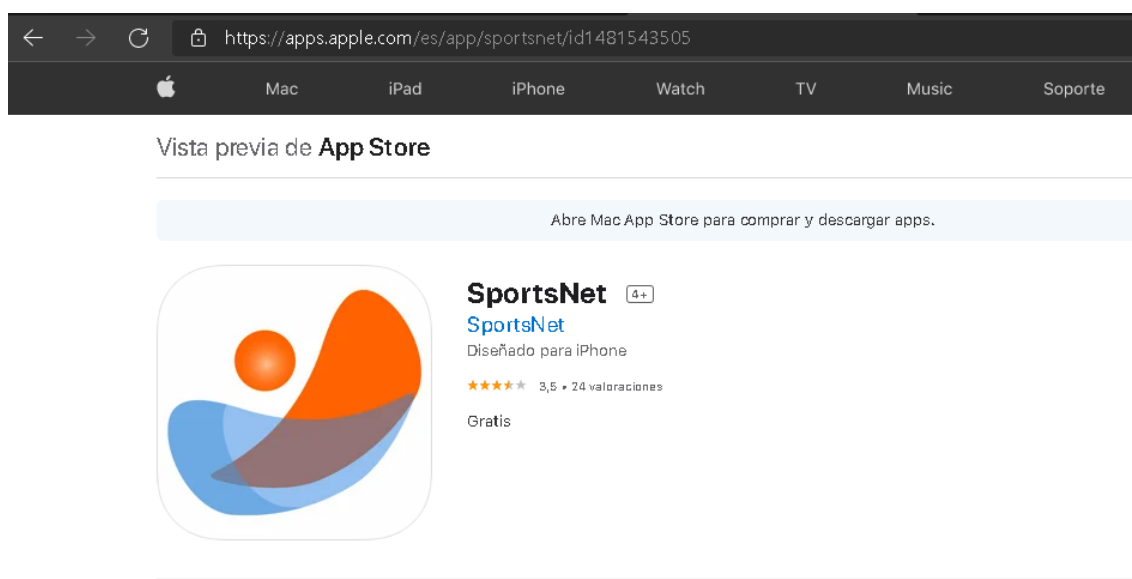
https://apps.apple.com/es/app/sportsnet/id1481543505

Mac iPad iPhone Watch TV Music Soporte

Vista previa de App Store

Abre Mac App Store para comprar y descargar apps.

SportsNet 4+
SportsNet
Diseñado para iPhone
★★★★★ 3,5 • 24 valoraciones
Gratis